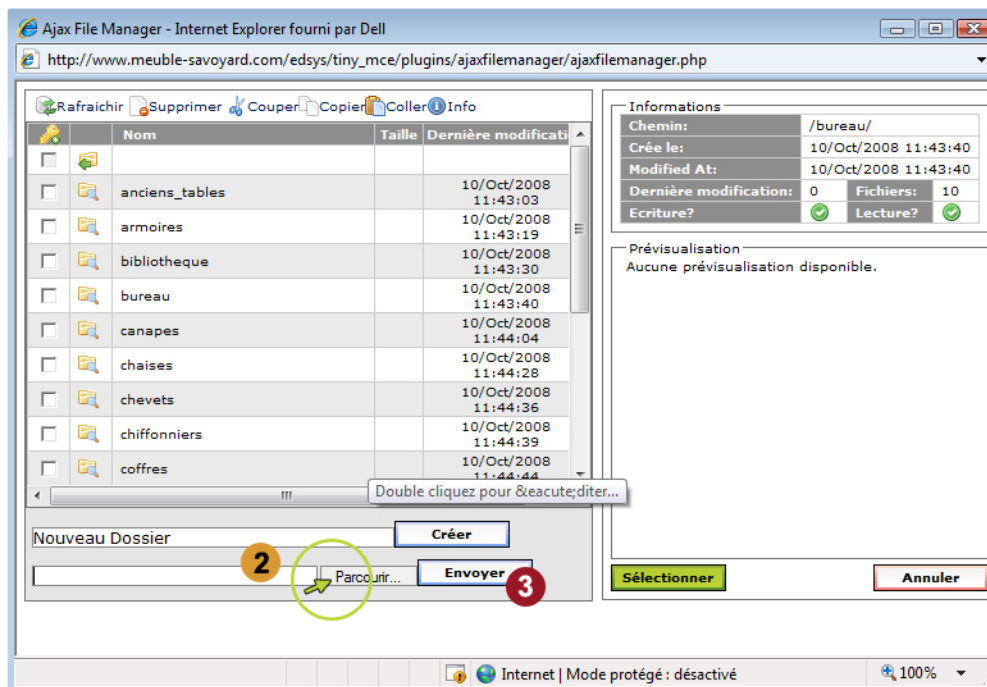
Ajax File Manager - Internet Explorer fourni par Dell

http://www.meuble-savoyard.com/edsys/tiny_mce/plugins/ajaxfilemanager/ajaxfilemanager.php

Rafraichir Supprimer Couper Copier Coller Info

| | | Nom | Taille | Dernière modificati |
|---|---|---|---|---|
| | | | | |
| | | anciens_tables | | 10/Oct/2008 11:43:03 |
| | | armoires | | 10/Oct/2008 11:43:19 |
| | | bibliotheque | | 10/Oct/2008 11:43:30 |
| | | bureau | | 10/Oct/2008 11:43:40 |
| | | canapes | | 10/Oct/2008 11:44:04 |
| | | chaises | | 10/Oct/2008 11:44:28 |
| | | chevets | | 10/Oct/2008 11:44:36 |
| | | chiffonniers | | 10/Oct/2008 11:44:39 |
| | | coffres | | 10/Oct/2008 11:44:44 |

Double cliquez pour &eacute;diter...

Nouveau Dossier
Créer

2
Parcourir...
Envoyer
3

Informations

| Chemin: | /bureau/ | | |
|---|---|---|---|
| Crée le: | 10/Oct/2008 11:43:40 | | |
| Modified At: | 10/Oct/2008 11:43:40 | | |
| Dernière modification: | 0 | Fichiers: | 10 |
| Ecriture? | | Lecture? | |

Prévisualisation
Aucune prévisualisation disponible.

Sélectionner
Annuler

Internet | Mode protégé : désactivé
100%